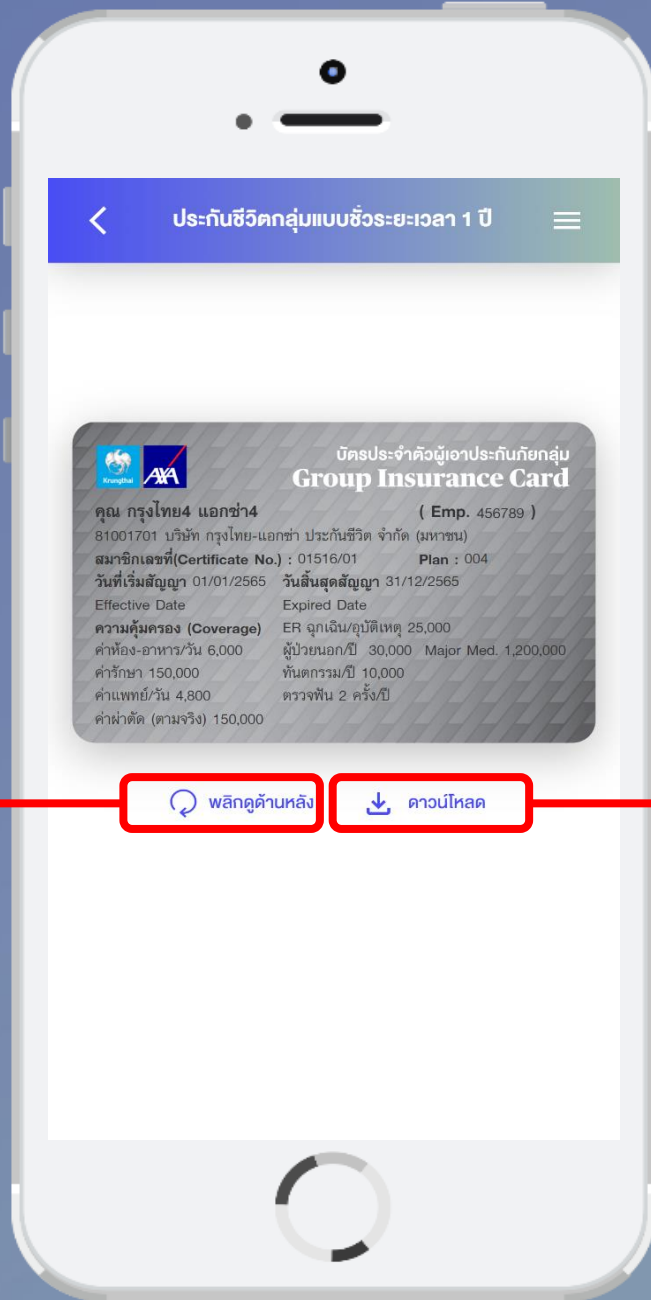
ประกันชีวิตกลุ่มแบบชั่วระยะเวลา 1 ปี

Krungthai AXA

บัตรประจำตัวผู้เอาประกันภัยกลุ่ม
Group Insurance Card

คุณ กรุงไทย4 แอกซ่า4 ( Emp. 456789 )
81001701 บริษัท กรุงไทย-แอกซ่า ประกันชีวิต จำกัด (มหาชน)
สมาชิกเลขที่(Certificate No.) : 01516/01 Plan : 004
วันที่เริ่มสัญญา 01/01/2565 วันสิ้นสุดสัญญา 31/12/2565
Effective Date Expired Date
ความคุ้มครอง (Coverage) ER ฉุกเฉิน/อุบัติเหตุ 25,000
ค่าห้อง-อาหาร/วัน 6,000 ผู้ป่วยนอก/ปี 30,000 Major Med. 1,200,000
ค่ารักษา 150,000 ทันตกรรม/ปี 10,000
ค่าแพทย์/วัน 4,800 ตรวจฟัน 2 ครั้ง/ปี
ค่าผ่าตัด (ตามจริง) 150,000

พลิกดูด้านหลัง
ดาวน์โหลด